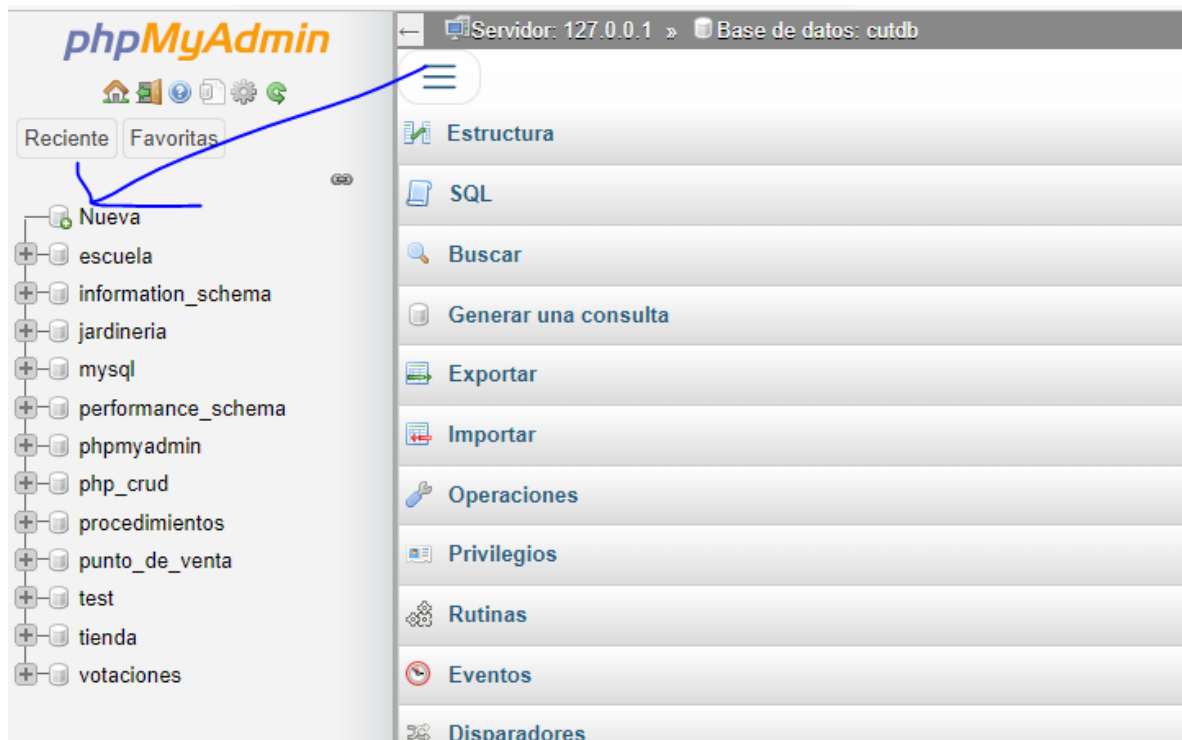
phpMyAdmin

Reciente Favoritas

Nueva
escuela
information_schema
jardineria
mysql
performance_schema
phpmyadmin
php_crud
procedimientos
punto_de_venta
test
tienda
votaciones

← Servidor: 127.0.0.1 » Base de datos: cutdb

Estructura
SQL
Buscar
Generar una consulta
Exportar
Importar
Operaciones
Privilegios
Rutinas
Eventos
Disparadores